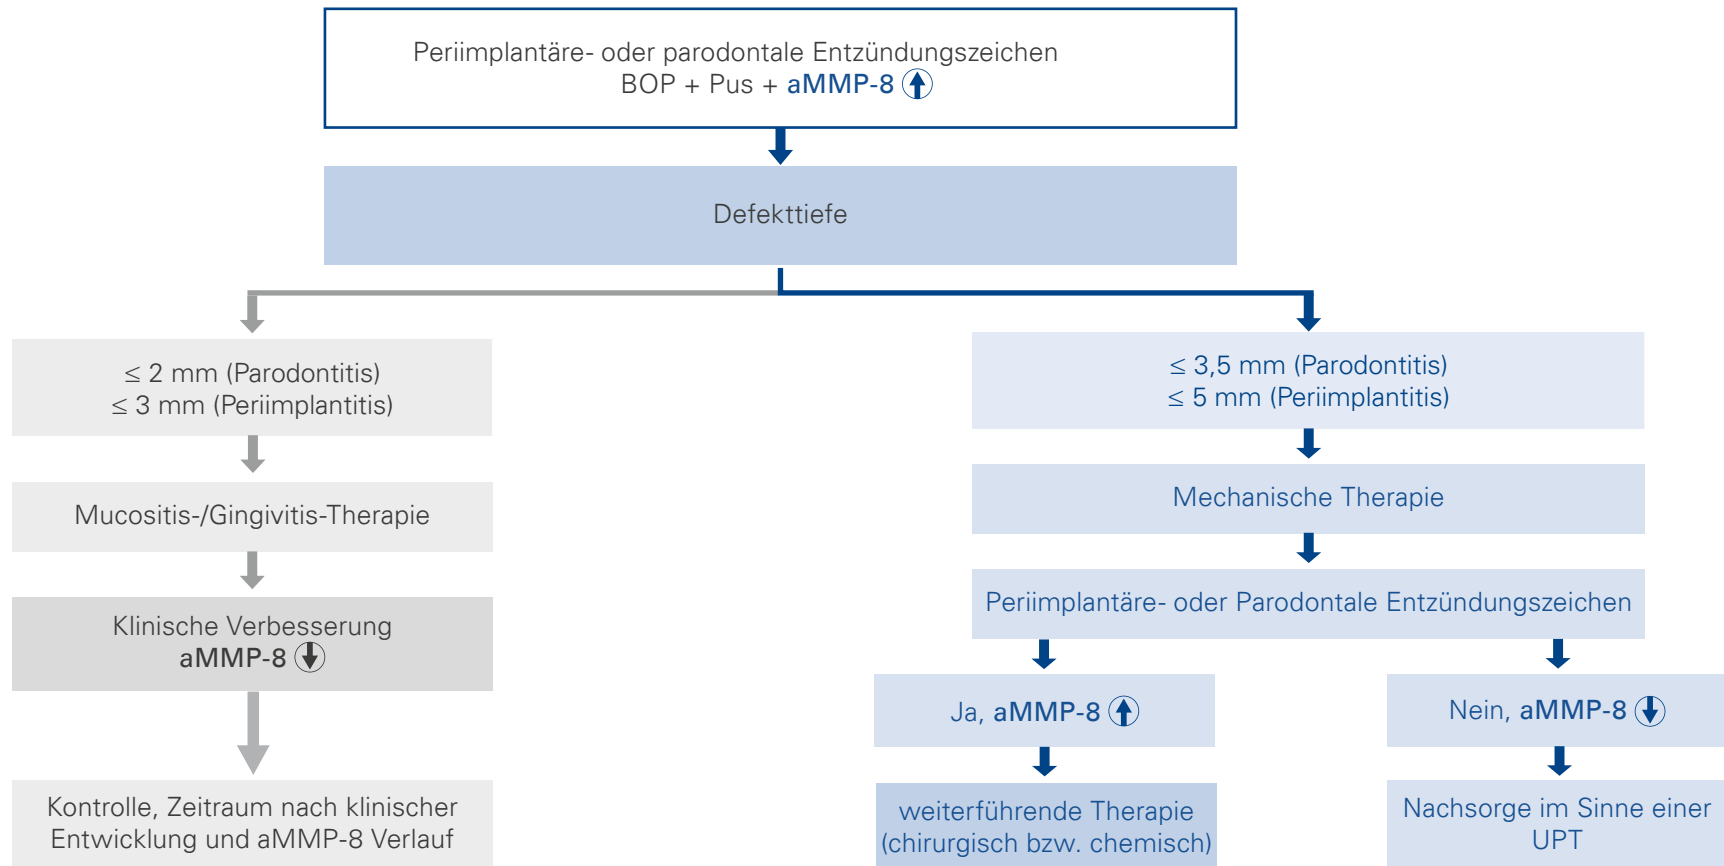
Periimplantäre- oder parodontale Entzündungszeichen
BOP + Pus + aMMP-8 ↑

Defekttiefe

≤ 2 mm (Parodontitis)
≤ 3 mm (Periimplantitis)

Mucositis-/Gingivitis-Therapie

Klinische Verbesserung
aMMP-8 ↓

Kontrolle, Zeitraum nach klinischer Entwicklung und aMMP-8 Verlauf

≤ 3,5 mm (Parodontitis)
≤ 5 mm (Periimplantitis)

Mechanische Therapie

Periimplantäre- oder Parodontale Entzündungszeichen

Ja, aMMP-8 ↑

weiterführende Therapie (chirurgisch bzw. chemisch)

Nein, aMMP-8 ↓

Nachsorge im Sinne einer UPT